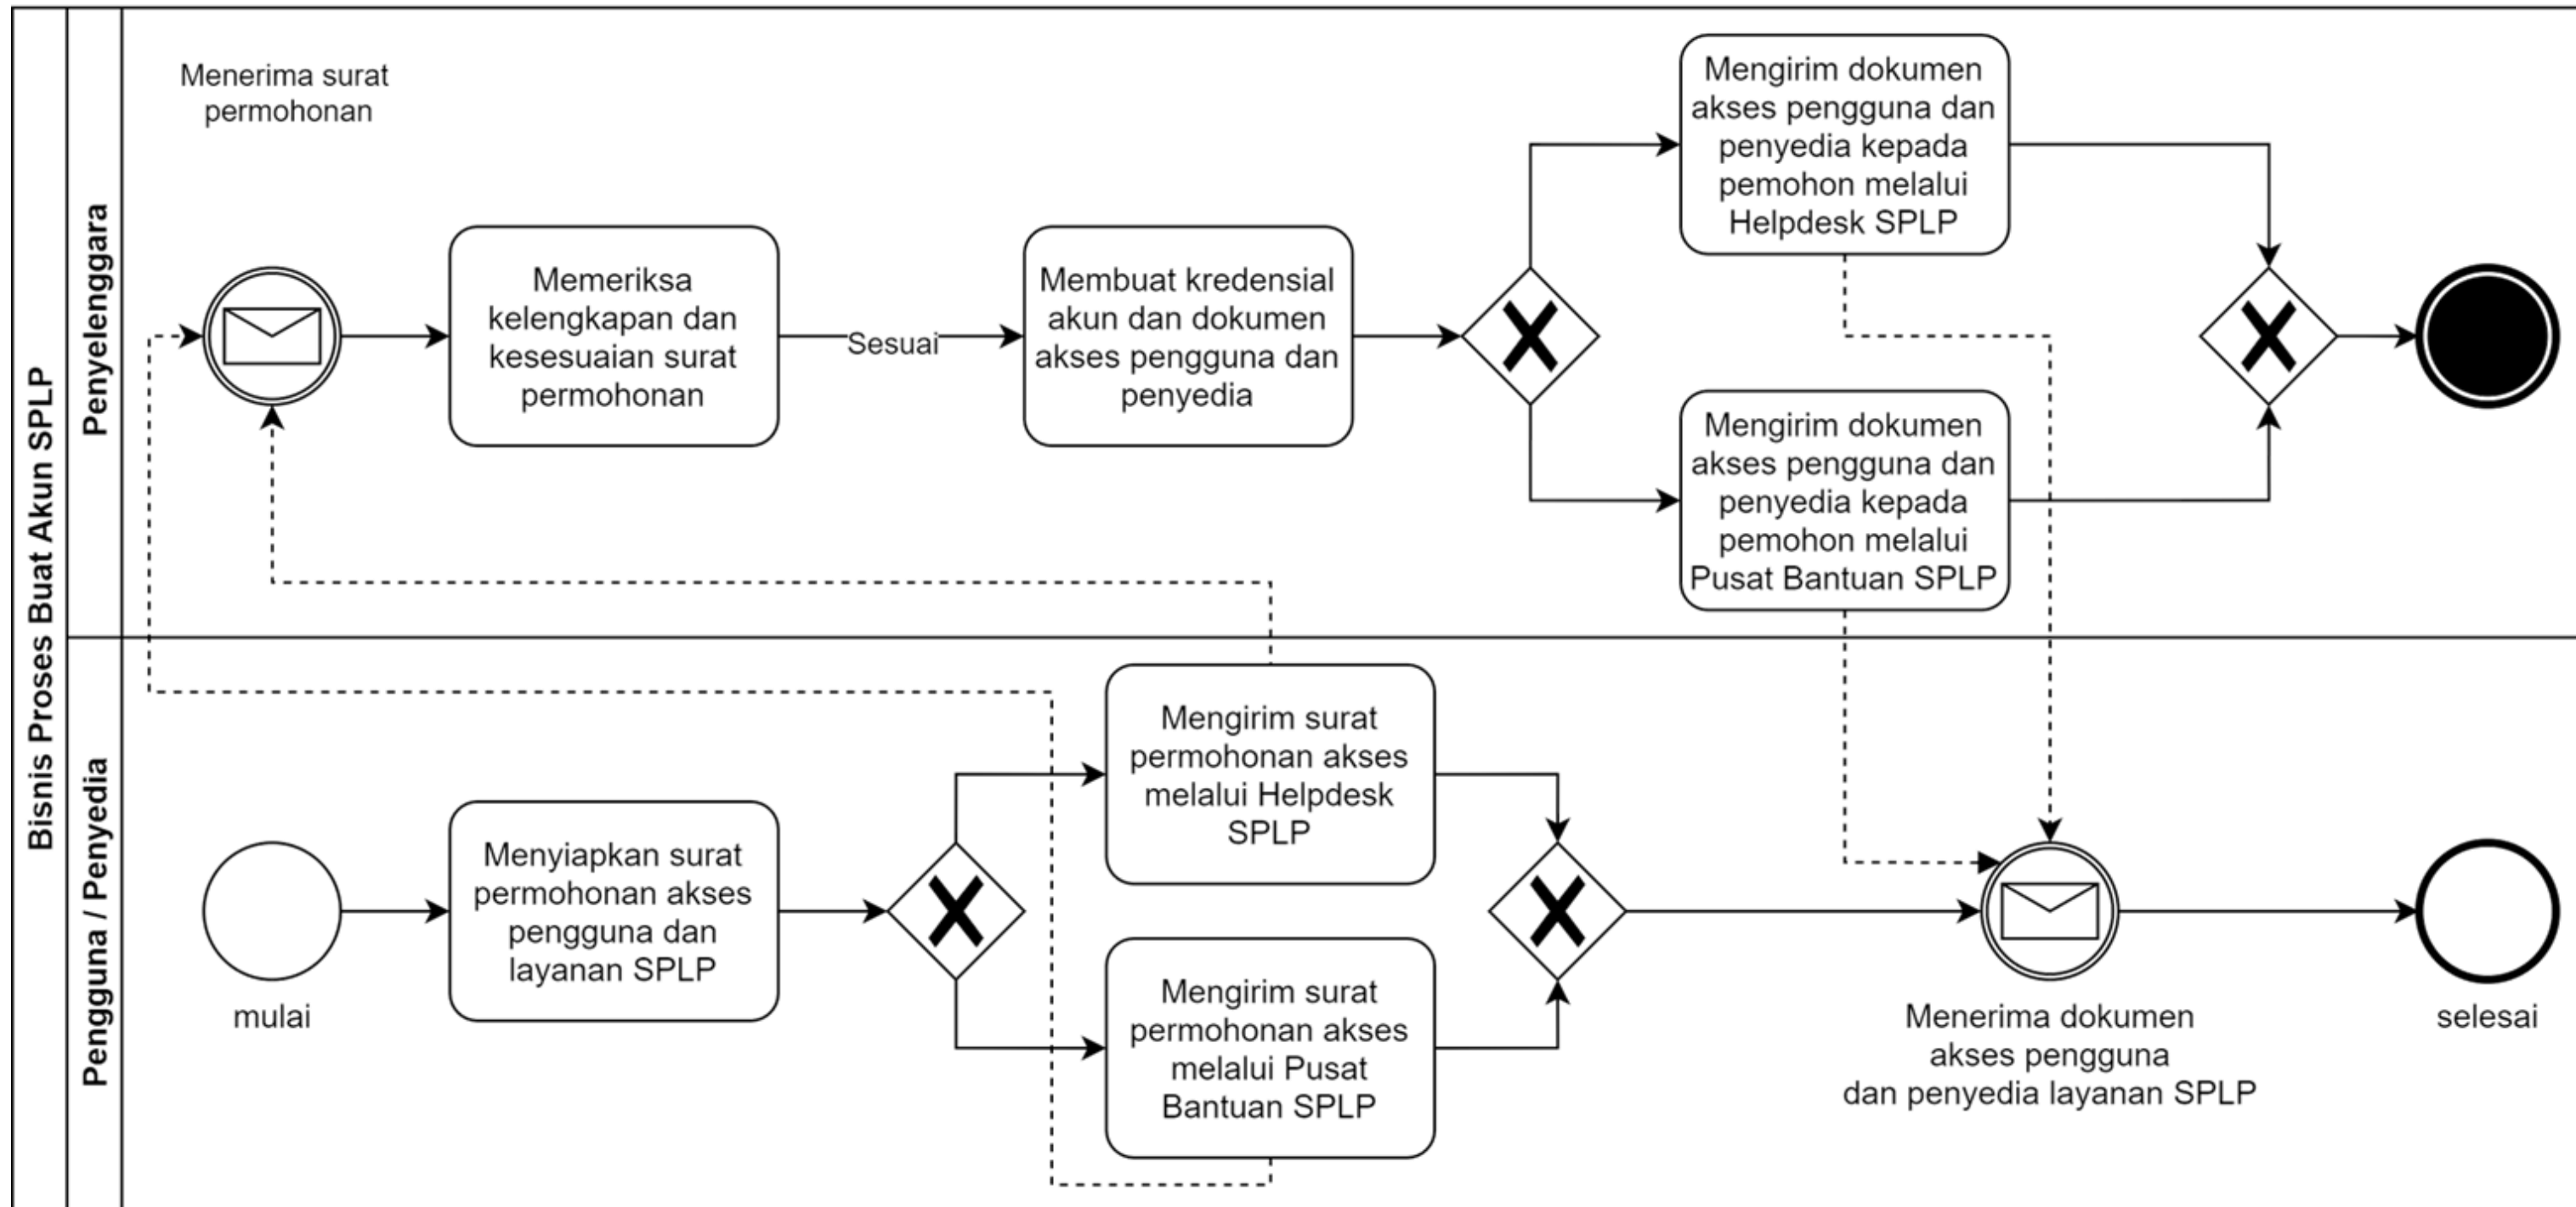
Bisnis Proses Buat Akun SPLP

Penyelenggara

Menerima surat permohonan

Memeriksa kelengkapan dan kesesuaian surat permohonan

Sesuai

Membuat kredensial akun dan dokumen akses pengguna dan penyedia

Mengirim dokumen akses pengguna dan penyedia kepada pemohon melalui Helpdesk SPLP

Mengirim dokumen akses pengguna dan penyedia kepada pemohon melalui Pusat Bantuan SPLP

Pengguna / Penyedia

mulai

Menyiapkan surat permohonan akses pengguna dan layanan SPLP

Mengirim surat permohonan akses melalui Helpdesk SPLP

Mengirim surat permohonan akses melalui Pusat Bantuan SPLP

Menerima dokumen akses pengguna dan penyedia layanan SPLP

selesai